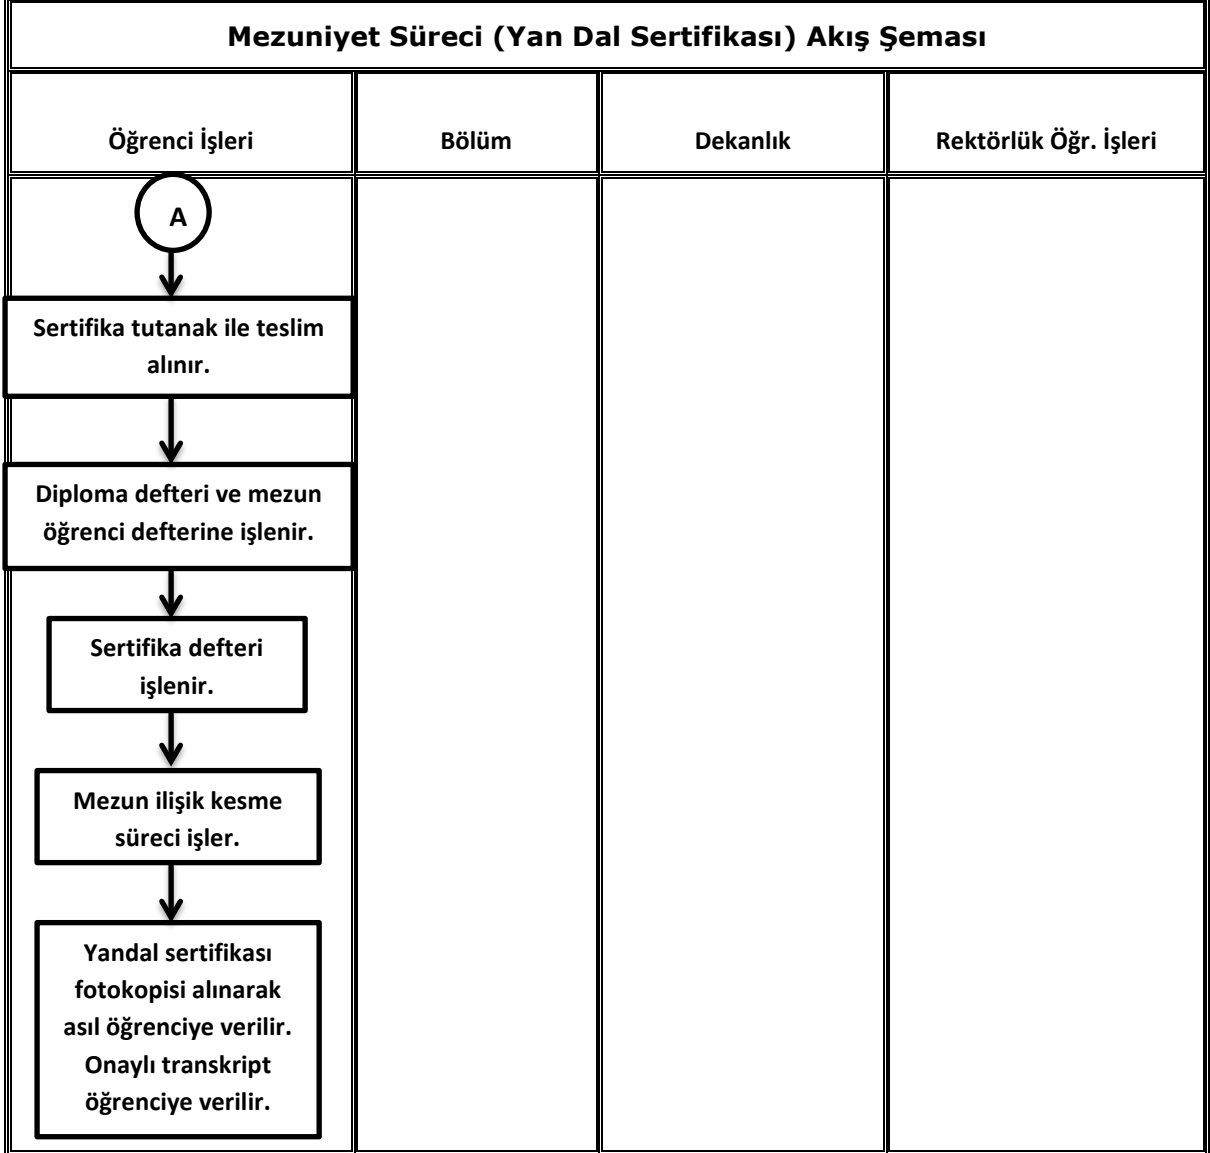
Mezuniyet Süreci (Yan Dal Sertifikası) Akış Şeması

| Öğrenci İşleri | Bölüm | Dekanlık | Rektörlük Öğr. İşleri |
|---|---|---|---|

A

Sertifika tutanak ile teslim alınır.

Diploma defteri ve mezun öğrenci defterine işlenir.

Sertifika defteri işlenir.

Mezun ilişik kesme süreci işler.

Yandal sertifikası fotokopisi alınarak asıl öğrenciye verilir. Onaylı transkript öğrenciye verilir.